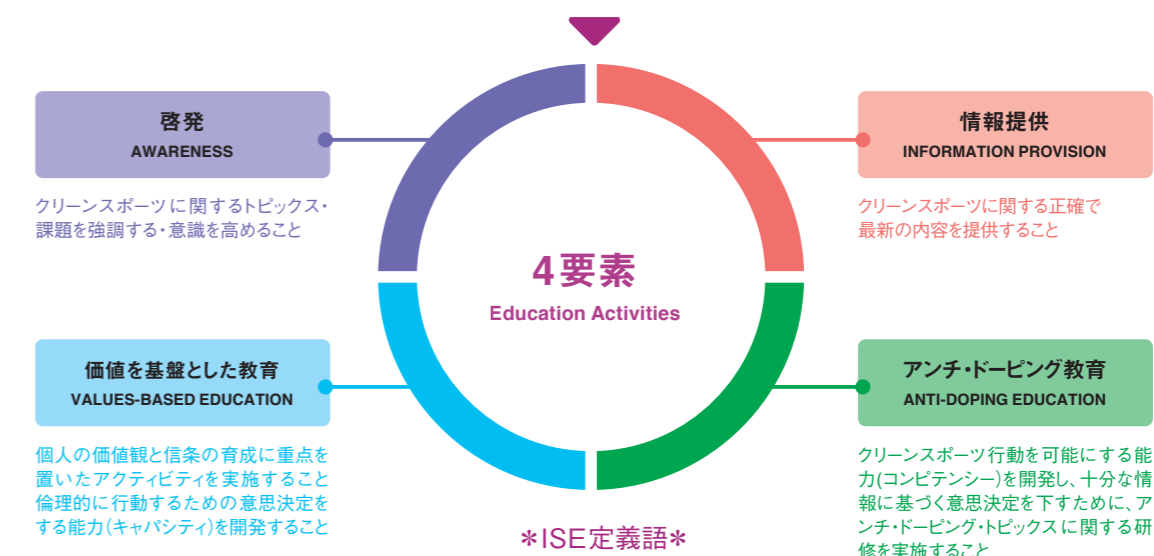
啓発
AWARENESS

クリーンスポーツに関するトピックス・課題を強調する・意識を高めること

情報提供
INFORMATION PROVISION

クリーンスポーツに関する正確で最新の内容を提供すること

4要素
Education Activities

価値を基盤とした教育
VALUES-BASED EDUCATION

個人の価値観と信条の育成に重点を置いたアクティビティを実施すること
倫理的に行動するための意思決定をする能力(キャパシティ)を開発すること

アンチ・ドーピング教育
ANTI-DOPING EDUCATION

クリーンスポーツ行動を可能にする能力(コンピテンシー)を開発し、十分な情報に基づく意思決定を下すために、アンチ・ドーピング・トピックスに関する研修を実施すること

＊ISE定義語＊